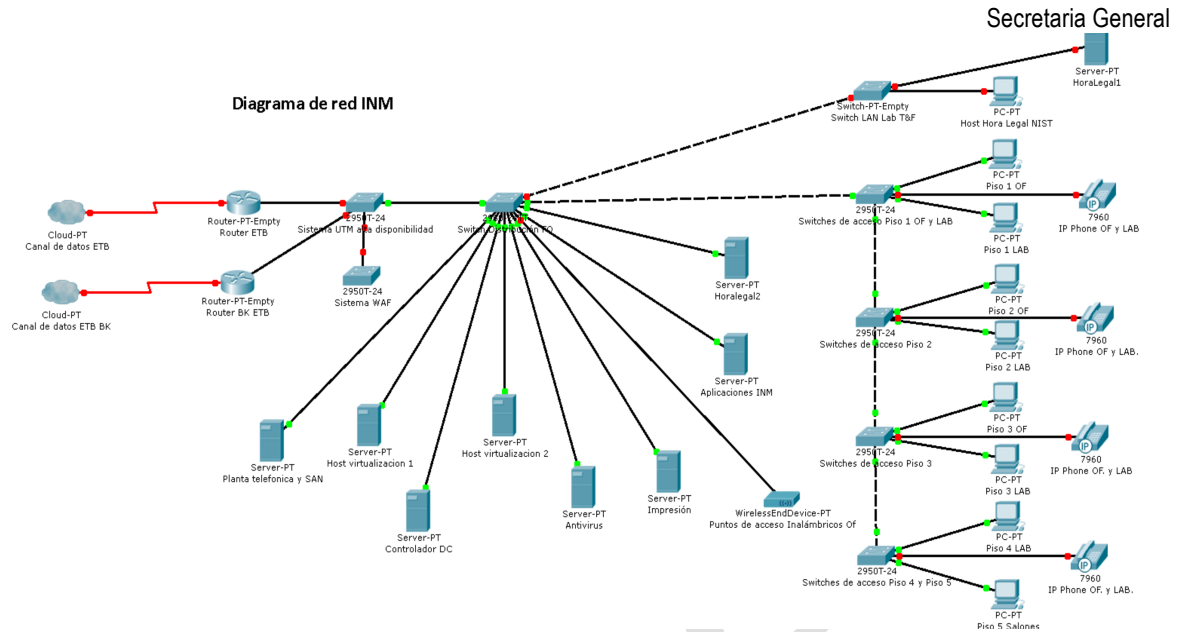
Secretaria General

Diagrama de red INM

Server-PT
HoraLegal1

Switch-PT-Empty
Switch LAN Lab T&F

PC-PT
Host Hora Legal NIST

PC-PT
Piso 1 OF

2950T-24
Switches de acceso Piso 1 OF y LAB

7960
IP Phone OF y LAB

PC-PT
Piso 1 LAB

Cloud-PT
Canal de datos ETB

Router-PT-Empty
Router ETB

2950T-24
Sistema UTM alta disponibilidad

2950T-24
Switch Distribucion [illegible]

2950T-24
Sistema WAF

Cloud-PT
Canal de datos ETB BK

Router-PT-Empty
Router BK ETB

Server-PT
Horalegal2

PC-PT
Piso 2 OF

2950T-24
Switches de acceso Piso 2

7960
IP Phone OF y LAB.

PC-PT
Piso 2 LAB

Server-PT
Aplicaciones INM

Server-PT
Host virtualizacion 2

Server-PT
Host virtualizacion 1

Server-PT
Planta telefonica y SAN

PC-PT
Piso 3 OF

2950T-24
Switches de acceso Piso 3

7960
IP Phone OF. y LAB

PC-PT
Piso 3 LAB

Server-PT
Impresión

Server-PT
Antivirus

Server-PT
Controlador DC

WirelessEndDevice-PT
Puntos de acceso Inalámbricos Of

PC-PT
Piso 4 LAB

2950T-24
Switches de acceso Piso 4 y Piso 5

7960
IP Phone OF. y LAB.

PC-PT
Piso 5 Salones